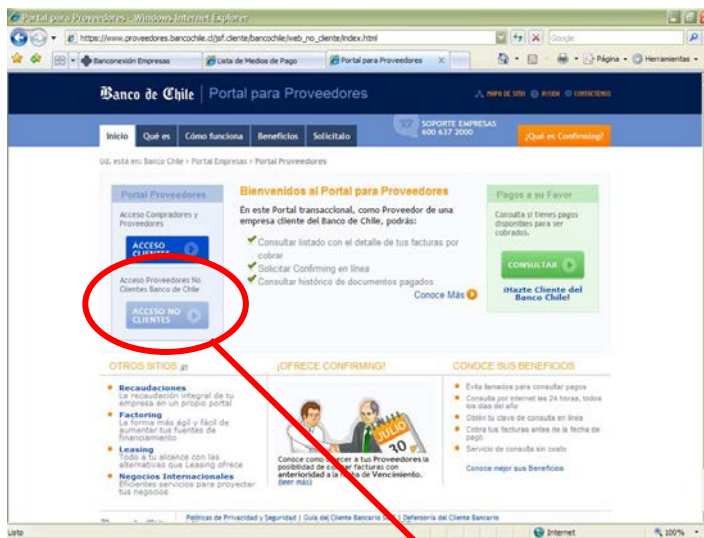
Portal para Proveedores - Windows Internet Explorer

https://www.proveedores.bancochile.cl/jsf.cliente/bancochile/web_no_cliente/index.html

Google

Banconexión Empresas | Lista de Medios de Pago | Portal para Proveedores

Página · Herramientas ·

Banco de Chile | Portal para Proveedores

MAPA DE SITIO · BUSCAR · CONTACTENOS

SOPORTE EMPRESAS 600 637 2000

Inicio | Qué es | Cómo funciona | Beneficios | Solicítalo

¿Qué es Confirming?

Ud. está en: Banco Chile > Portal Empresas > Portal Proveedores

Portal Proveedores

Acceso Compradores y Proveedores

ACCESO CLIENTES

Acceso Proveedores No Clientes Banco de Chile

ACCESO NO CLIENTES

Bienvenidos al Portal para Proveedores

En este Portal transaccional, como Proveedor de una empresa cliente del Banco de Chile, podrás:

Consultar listado con el detalle de tus facturas por cobrar

Solicitar Confirming en línea

Consultar histórico de documentos pagados

Conoce Más

Pagos a su Favor

Consulta si tienes pagos disponibles para ser cobrados.

CONSULTAR

¡Hazte Cliente del Banco Chile!

OTROS SITIOS

Recaudaciones
La recaudación integral de tu empresa en un propio portal

Factoring
La forma más ágil y fácil de aumentar tus fuentes de financiamiento

Leasing
Todo a tu alcance con las alternativas que Leasing ofrece

Negocios Internacionales
Eficientes servicios para proyectar tus negocios

¡OFRECE CONFIRMING!

JULIO 30

Conoce como ofrecer a tus Proveedores la posibilidad de cobrar facturas con anterioridad a la fecha de Vencimiento. (leer más)

CONOCE SUS BENEFICIOS

Evita llamados para consultar pagos

Consulta por internet las 24 horas, todos los días del año

Obtén tu clave de consulta en línea

Cobra tus facturas antes de la fecha de pago

Servicio de consulta sin costo

Conoce mejor sus Beneficios

Políticas de Privacidad y Seguridad | Guía del Cliente Bancario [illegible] | Defensoría del Cliente Bancario

Listo

Internet

100%